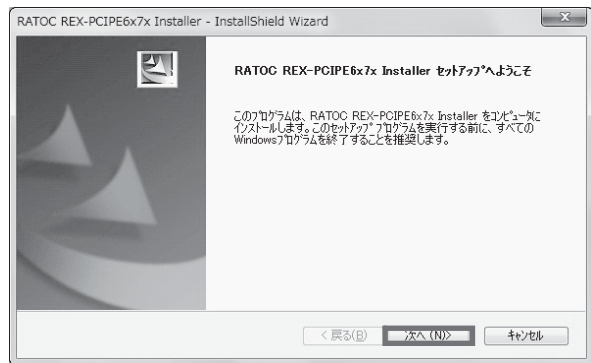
RATOC REX-PCIPE6x7x Installer - InstallShield Wizard

RATOC REX-PCIPE6x7x Installer セットアップへようこそ

このプログラムは、RATOC REX-PCIPE6x7x Installer をコンピュータにインストールします。このセットアップ プログラムを実行する前に、すべてのWindowsプログラムを終了することを推奨します。

< 戻る(B)

次へ (N)>

キャンセル